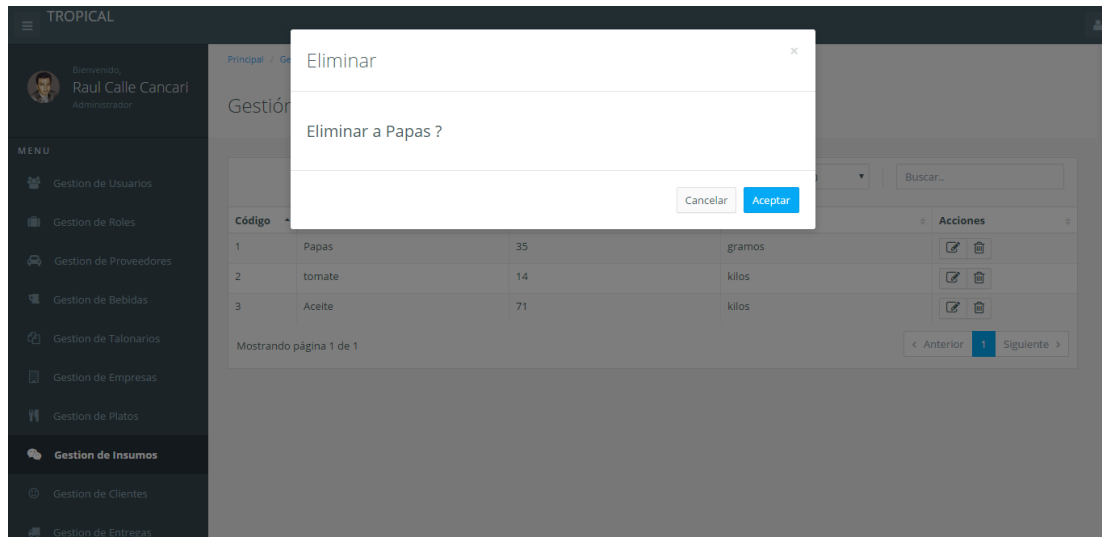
TROPICAL

Bienvenido,
Raul Calle Cancari
Administrador

MENU

Gestion de Usuarios
Gestion de Roles
Gestion de Proveedores
Gestion de Bebidas
Gestion de Talonarios
Gestion de Empresas
Gestion de Platos
Gestion de Insumos
Gestion de Clientes
Gestion de Entregas

Principal / Ge

Gestión

Eliminar ×

Eliminar a Papas ?

Cancelar Aceptar

Buscar...

| Código | | | | Acciones |
|---|---|---|---|---|
| 1 | Papas | 35 | gramos | |
| 2 | tomate | 14 | kilos | |
| 3 | Aceite | 71 | kilos | |

Mostrando página 1 de 1

‹ Anterior 1 Siguiente ›